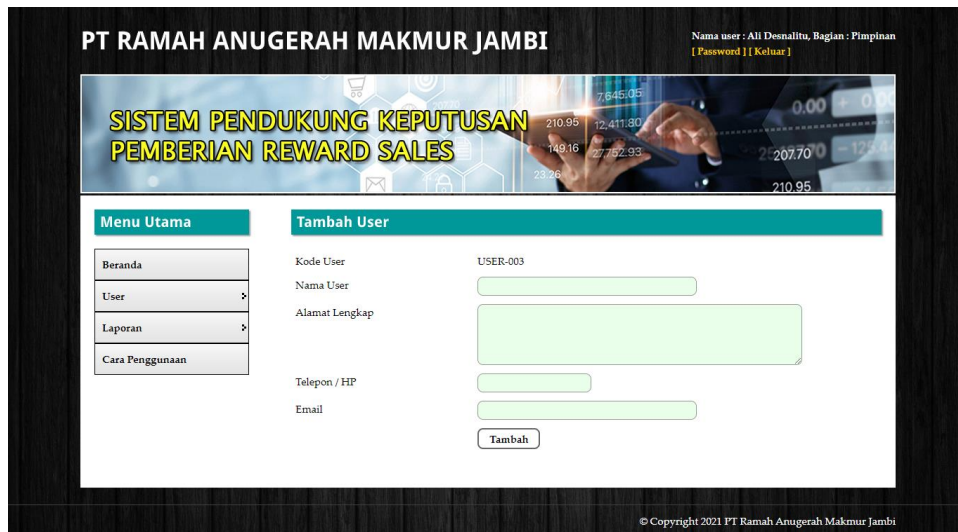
PT RAMAH ANUGERAH MAKMUR JAMBI

Nama user : Ali Desnalitu, Bagian : Pimpinan
[ Password ] [ Keluar ]

SISTEM PENDUKUNG KEPUTUSAN
PEMBERIAN REWARD SALES

7,645.05
210.95
12,411.80
149.16
27,752.93
23.26
0.00
207.70
210.95

Menu Utama

Beranda
User
Laporan
Cara Penggunaan

Tambah User

Kode User	USER-003
Nama User
Alamat Lengkap
Telepon / HP
Email

Tambah

© Copyright 2021 PT Ramah Anugerah Makmur Jambi